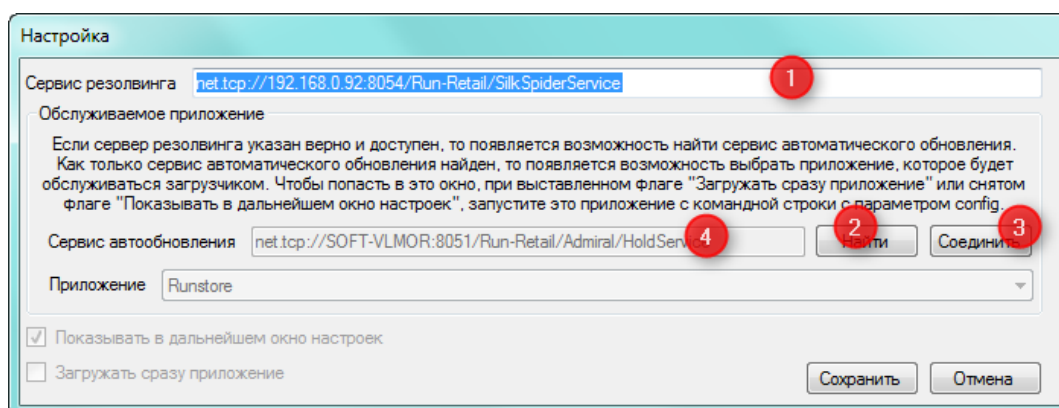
Настройка

Сервис резолвинга net.tcp://192.168.0.92:8054/Run-Retail/SilkSpiderService

1

Обслуживаемое приложение

Если сервер резолвинга указан верно и доступен, то появляется возможность найти сервис автоматического обновления. Как только сервис автоматического обновления найден, то появляется возможность выбрать приложение, которое будет обслуживаться загрузчиком. Чтобы попасть в это окно, при выставленном флаге "Загружать сразу приложение" или снятом флаге "Показывать в дальнейшем окно настроек", запустите это приложение с командной строки с параметром config.

Сервис автообновления net.tcp://SOFT-VLMOR:8051/Run-Retail/Admiral/HoldServi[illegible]

4

2

Найти

3

Соединить

Приложение Runstore

Показывать в дальнейшем окно настроек

Загружать сразу приложение

Сохранить

Отмена